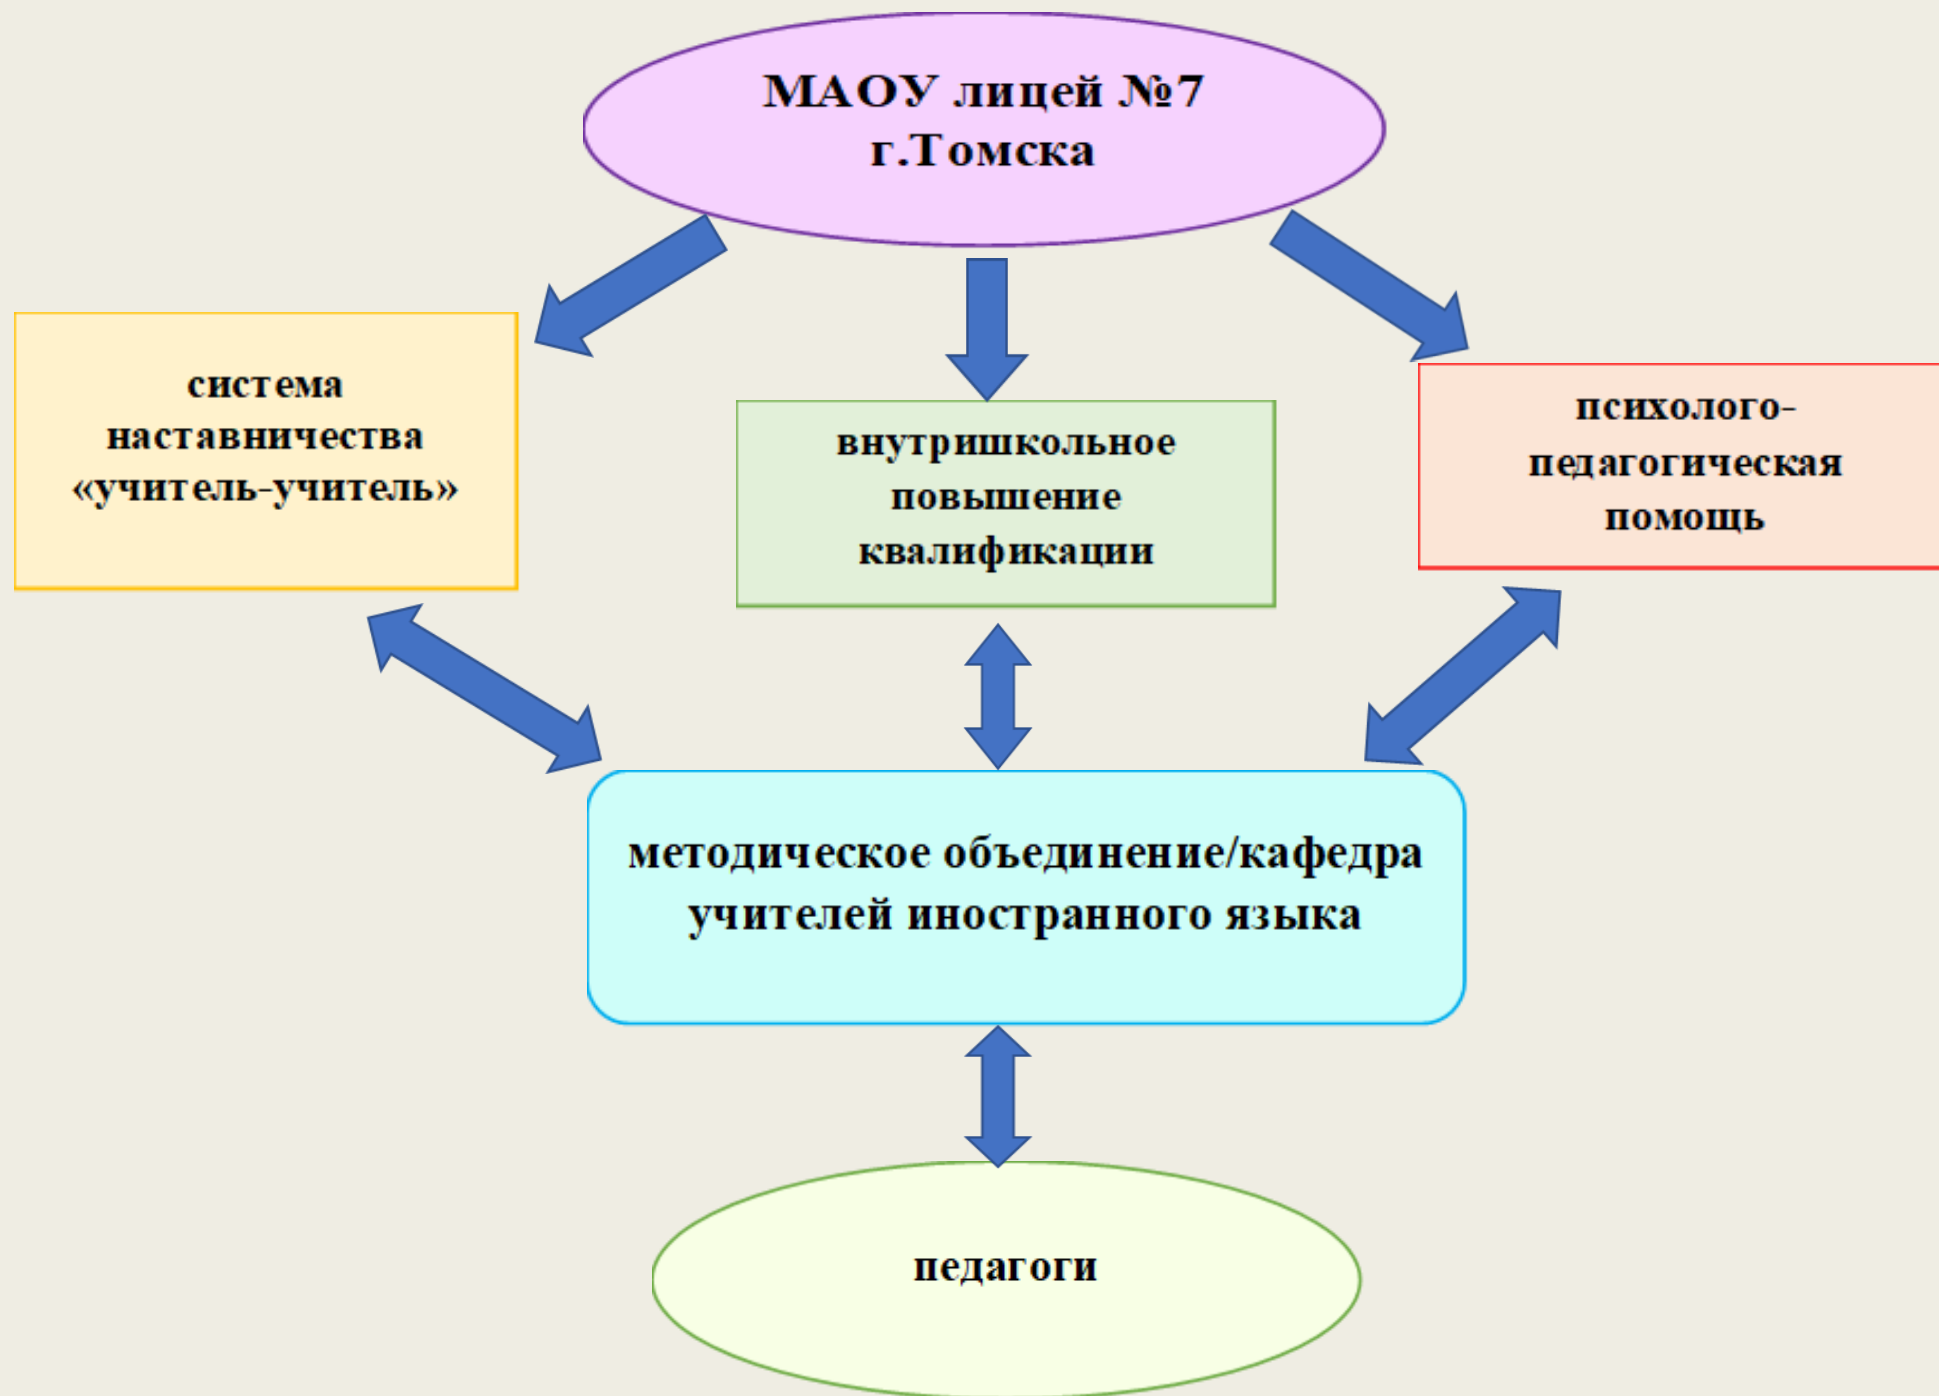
МАОУ лицей №7 г.Томска

система наставничества «учитель-учитель»

внутришкольное повышение квалификации

психолого-педагогическая помощь

методическое объединение/кафедра учителей иностранного языка

педагоги